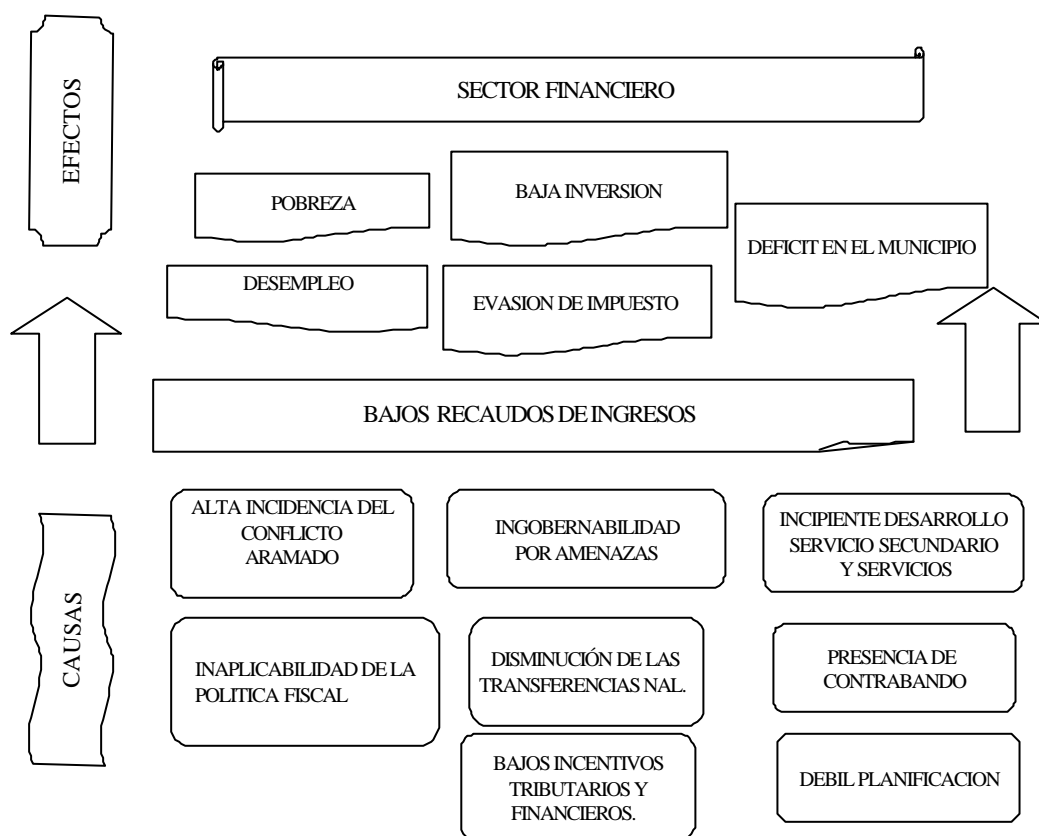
EFECTOS

SECTOR FINANCIERO

POBREZA

BAJA INVERSION

DEFICIT EN EL MUNICIPIO

DESEMPLEO

EVASION DE IMPUESTO

BAJOS RECAUDOS DE INGRESOS

CAUSAS

ALTA INCIDENCIA DEL CONFLICTO ARAMADO

INGOBERNABILIDAD POR AMENAZAS

INCIPIENTE DESARROLLO SERVICIO SECUNDARIO Y SERVICIOS

INAPLICABILIDAD DE LA POLITICA FISCAL

DISMINUCIÓN DE LAS TRANSFERENCIAS NAL.

PRESENCIA DE CONTRABANDO

BAJOS INCENTIVOS TRIBUTARIOS Y FINANCIEROS.

DEBIL PLANIFICACION